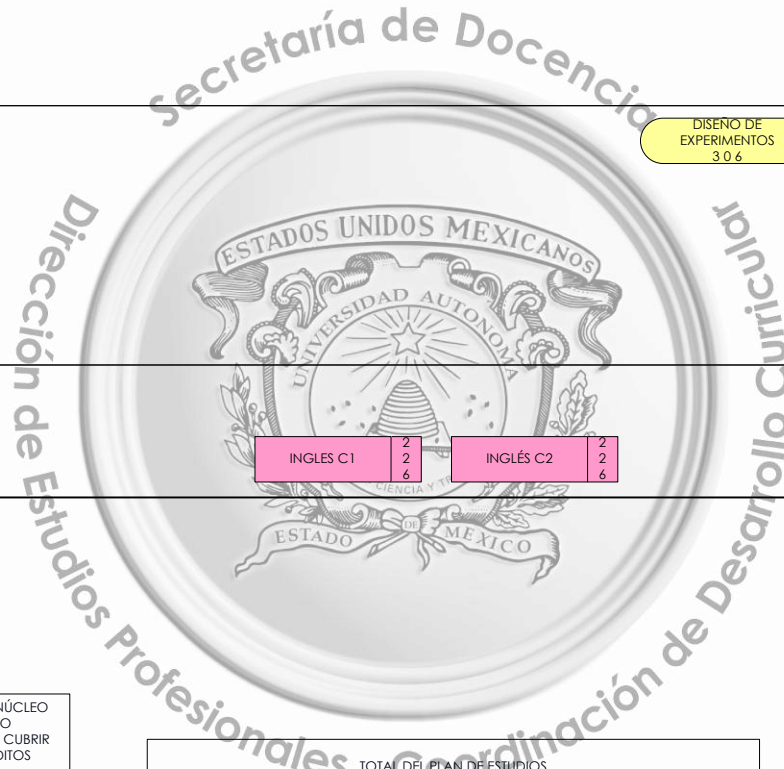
Secretaría de Docencia

DISEÑO DE EXPERIMENTOS
3 0 6

ESTADOS UNIDOS MEXICANOS

UNIVERSIDAD AUTONOMA

CIENCIA Y T

ESTADO DE MEXICO

INGLES C1 | 2 2 6

INGLÉS C2 | 2 2 6

Dirección de Estudios Profesionales Coordinación de Desarrollo Curricular

NÚCLEO
O
CUBRIR
DITOS

TOTAL DEL PLAN DE ESTUDIOS